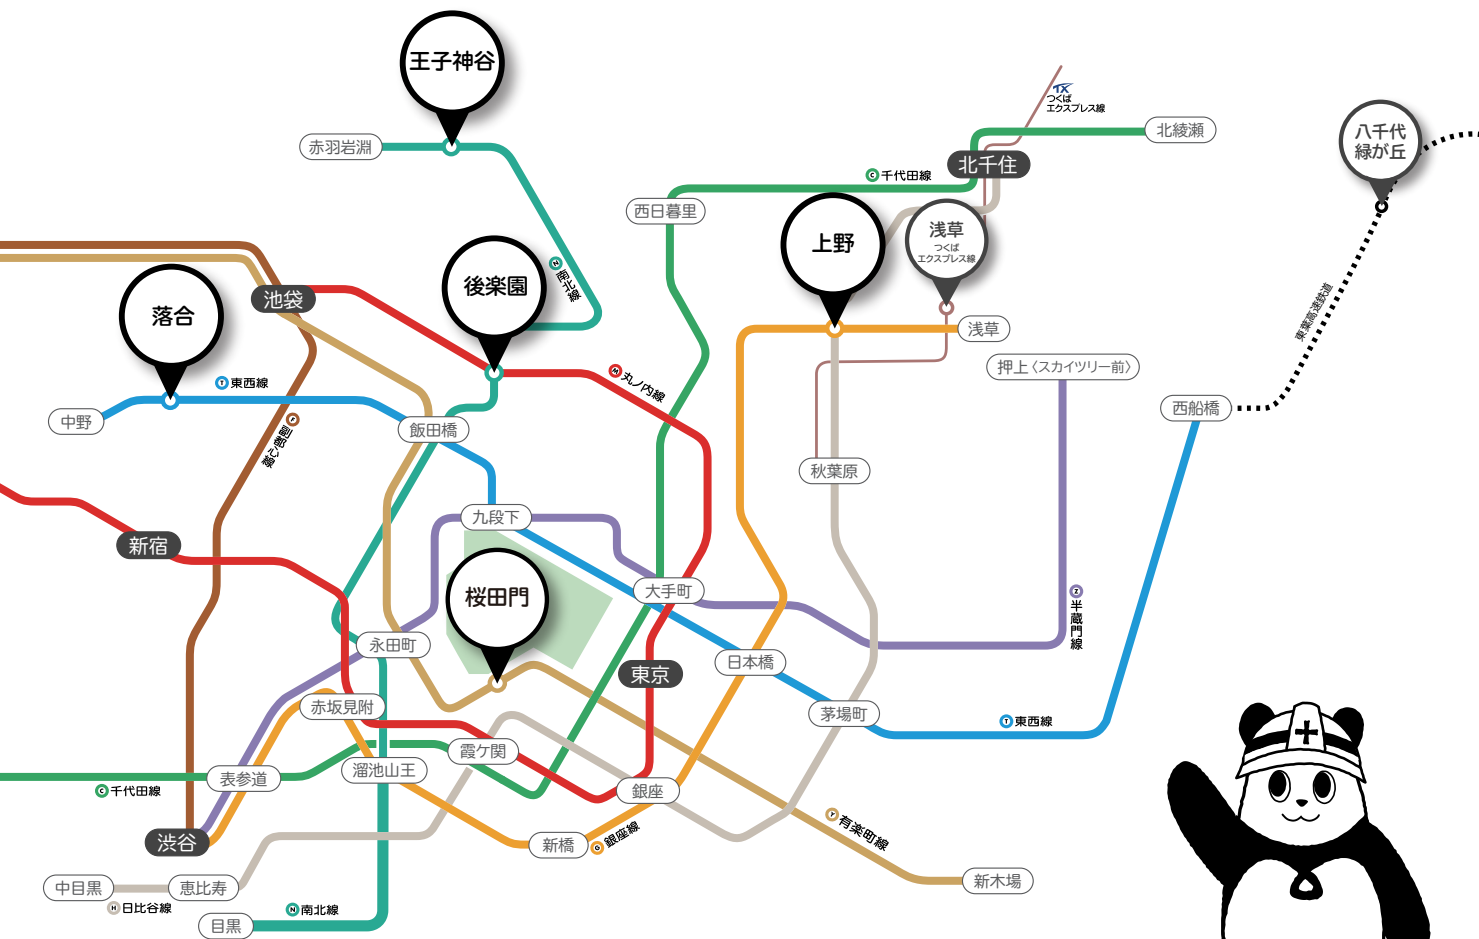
王子神谷
赤羽岩淵
N 南北線
TX つくば エクスプレス線
北綾瀬
八千代 緑が丘
C 千代田線
北千住
西日暮里
上野
浅草 つくば エクスプレス線
東葉高速鉄道
浅草
押上〈スカイツリー前〉
西船橋
後楽園
池袋
落合
T 東西線
M 丸ノ内線
中野
F 副都心線
飯田橋
秋葉原
九段下
新宿
大手町
桜田門
Z 半蔵門線
永田町
日本橋
東京
赤坂見附
茅場町
T 東西線
霞ケ関
表参道
溜池山王
C 千代田線
銀座
Y 有楽町線
渋谷
新橋
G 銀座線
中目黒
恵比寿
H 日比谷線
N 南北線
新木場
目黒